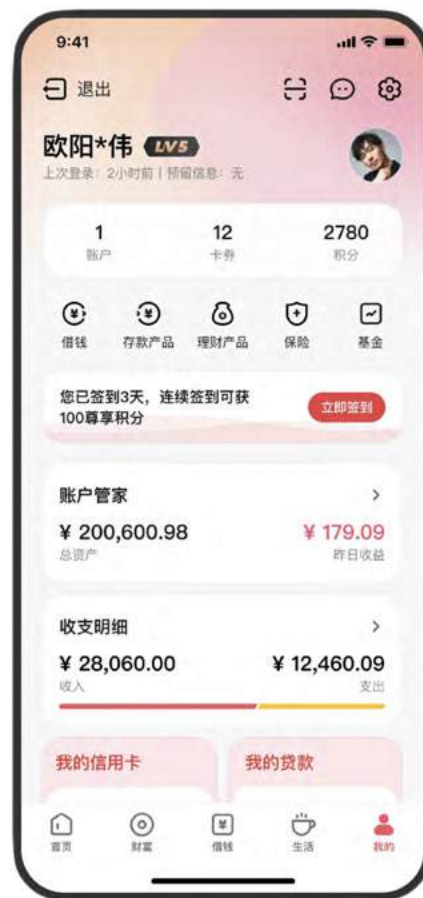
9:41

退出

欧阳*伟 LV5

上次登录：2小时前 | 预留信息：无

| 1 | 12 | 2780 |
|---|---|---|
| 账户 | 卡券 | 积分 |

借钱 存款产品 理财产品 保险 基金

您已签到3天，连续签到可获100尊享积分

立即签到

账户管家 >

¥ 200,600.98
总资产

¥ 179.09
昨日收益

收支明细 >

¥ 28,060.00
收入

¥ 12,460.09
支出

我的信用卡

我的贷款

首页 财富 借钱 生活 我的